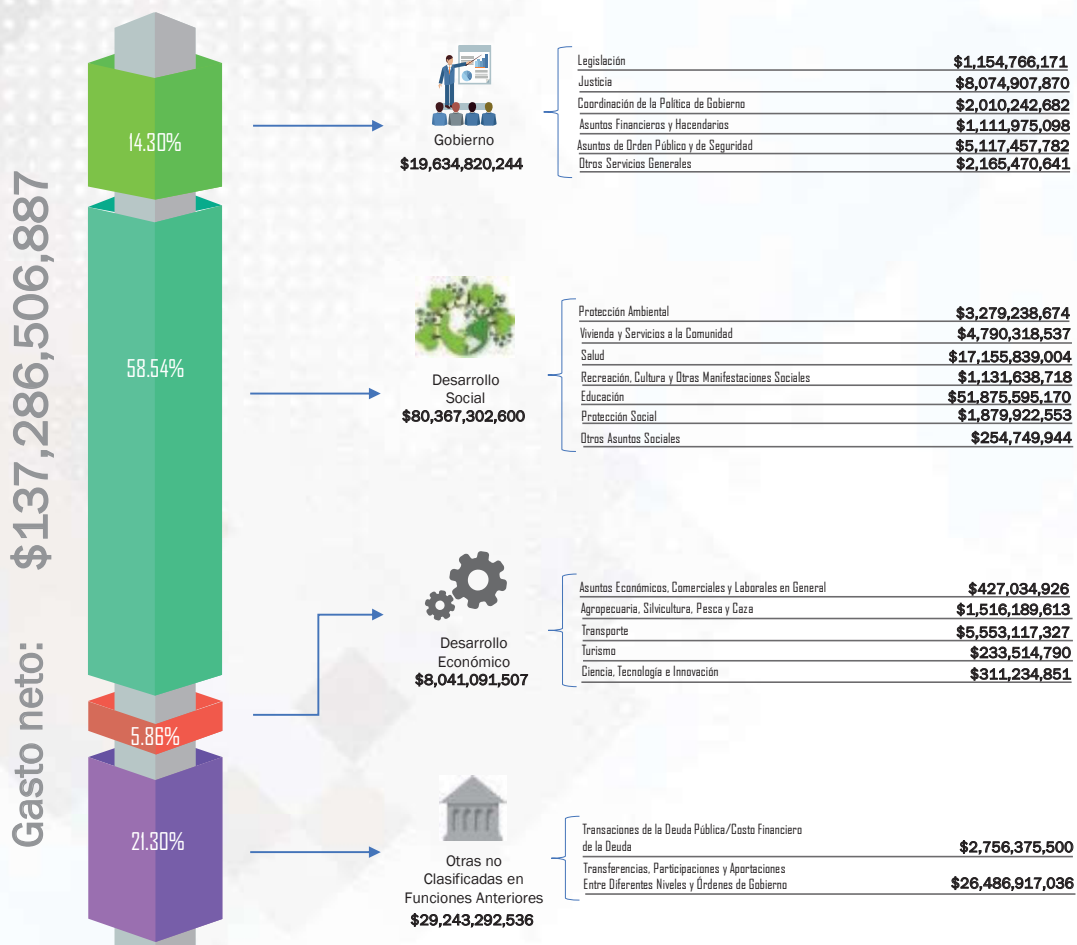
Gasto neto: $137,286,506,887

14.30%

Gobierno
$19,634,820,244

| | |
|---|---|
| Legislación | $1,154,766,171 |
| Justicia | $8,074,907,870 |
| Coordinación de la Política de Gobierno | $2,010,242,682 |
| Asuntos Financieros y Hacendarios | $1,111,975,098 |
| Asuntos de Orden Público y de Seguridad | $5,117,457,782 |
| Otros Servicios Generales | $2,165,470,641 |

58.54%

Desarrollo Social
$80,367,302,600

| | |
|---|---|
| Protección Ambiental | $3,279,238,674 |
| Vivienda y Servicios a la Comunidad | $4,790,318,537 |
| Salud | $17,155,839,004 |
| Recreación, Cultura y Otras Manifestaciones Sociales | $1,131,638,718 |
| Educación | $51,875,595,170 |
| Protección Social | $1,879,922,553 |
| Otros Asuntos Sociales | $254,749,944 |

5.86%

Desarrollo Económico
$8,041,091,507

| | |
|---|---|
| Asuntos Económicos, Comerciales y Laborales en General | $427,034,926 |
| Agropecuaria, Silvicultura, Pesca y Caza | $1,516,189,613 |
| Transporte | $5,553,117,327 |
| Turismo | $233,514,790 |
| Ciencia, Tecnología e Innovación | $311,234,851 |

21.30%

Otras no Clasificadas en Funciones Anteriores
$29,243,292,536

| | |
|---|---|
| Transaciones de la Deuda Pública/Costo Financiero de la Deuda | $2,756,375,500 |
| Transferencias, Participaciones y Aportaciones Entre Diferentes Niveles y Órdenes de Gobierno | $26,486,917,036 |